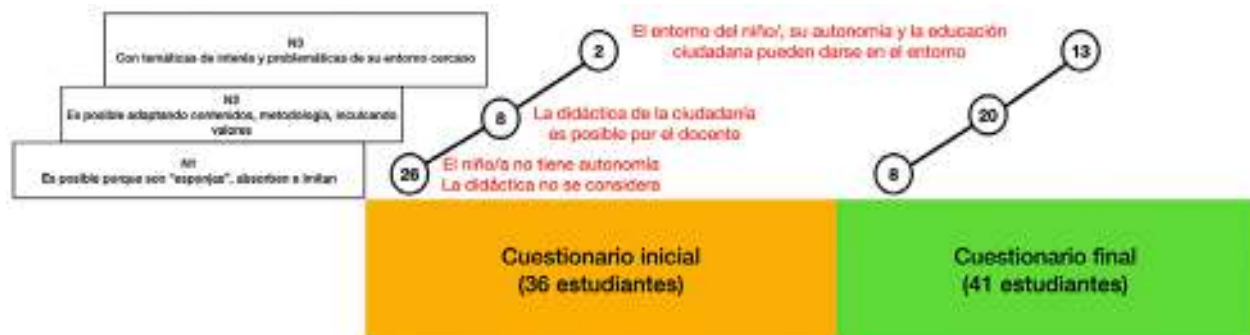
N3
Con temáticas de interés y problemáticas de su entorno cercano

N2
Es posible adaptando contenidos, metodología, inculcando valores

N1
Es posible porque son "esponjas", absorben e imitan

El entorno del niño/, su autonomía y la educación ciudadana pueden darse en el entorno

La didáctica de la ciudadanía es posible por el docente

El niño/a no tiene autonomía
La didáctica no se considera

2

8

26

13

20

8

Cuestionario inicial
(36 estudiantes)

Cuestionario final
(41 estudiantes)